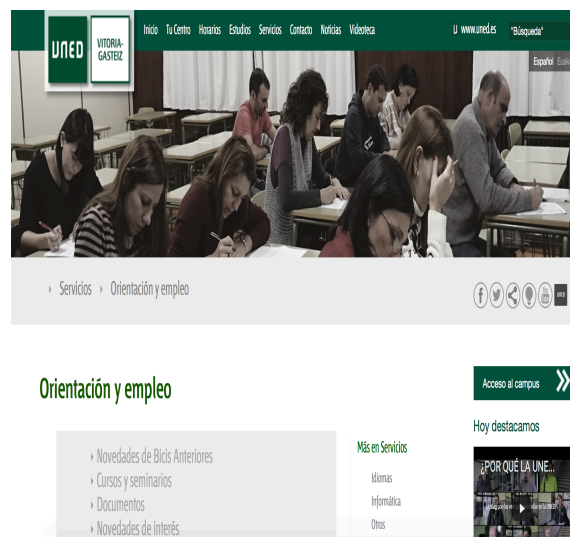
UNED VITORIA-GASTEIZ

Inicio Tu Centro Horarios Estudios Servicios Contacto Noticias Videoteca

www.uned.es "Búsqueda"

Español Euskera

Servicios Orientación y empleo

Orientación y empleo

Acceso al campus

Hoy destacamos

¿POR QUÉ LA UNE...

Novedades de Bicis Anteriores
Cursos y seminarios
Documentos
Novedades de interés

Más en Servicios

Idiomas
Informática
Otros